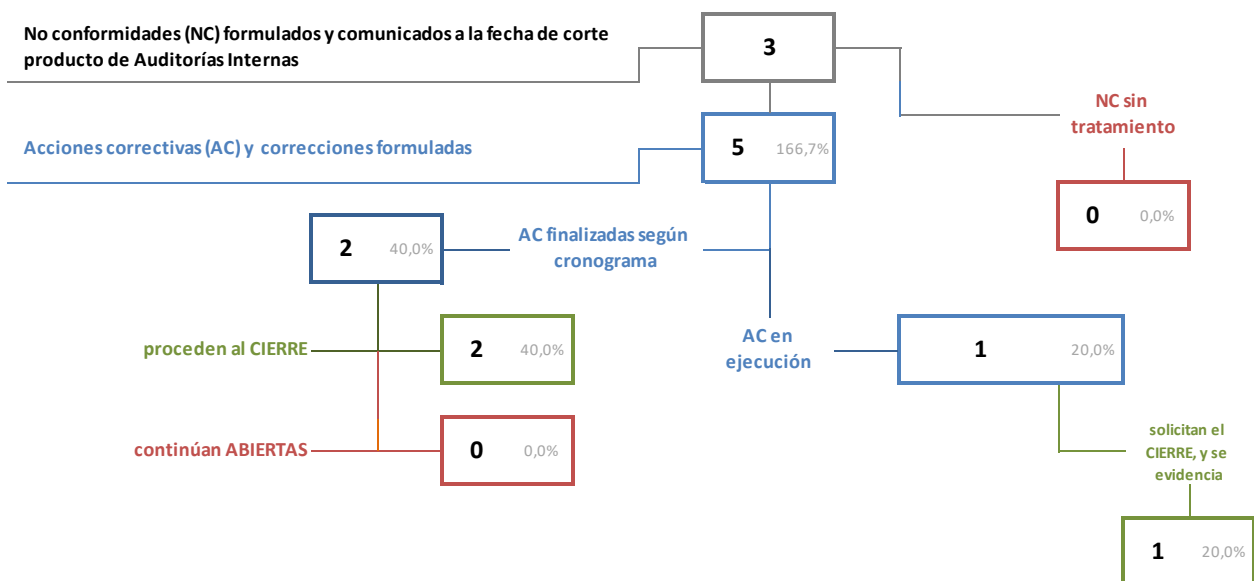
No conformidades (NC) formulados y comunicados a la fecha de corte producto de Auditorías Internas

3

NC sin tratamiento

Acciones correctivas (AC) y correcciones formuladas

5 166,7%

0 0,0%

2 40,0%

AC finalizadas según cronograma

proceden al CIERRE

2 40,0%

AC en ejecución

1 20,0%

continúan ABIERTAS

0 0,0%

solicitan el CIERRE, y se evidencia

1 20,0%